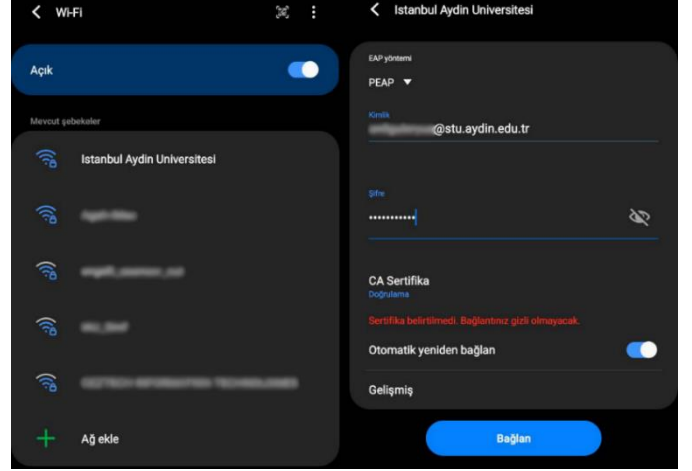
Wi-Fi

Açık

Mevcut şebekeler

Istanbul Aydin Universitesi

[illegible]

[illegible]

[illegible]

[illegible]

Ağ ekle

Istanbul Aydin Universitesi

EAP yöntemi

PEAP

Kimlik

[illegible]@stu.aydin.edu.tr

Şifre

•••••••••••

CA Sertifika

Doğrulama

Sertifika belirtilmedi. Bağlantınız gizli olmayacak.

Otomatik yeniden bağlan

Gelişmiş

Bağlan